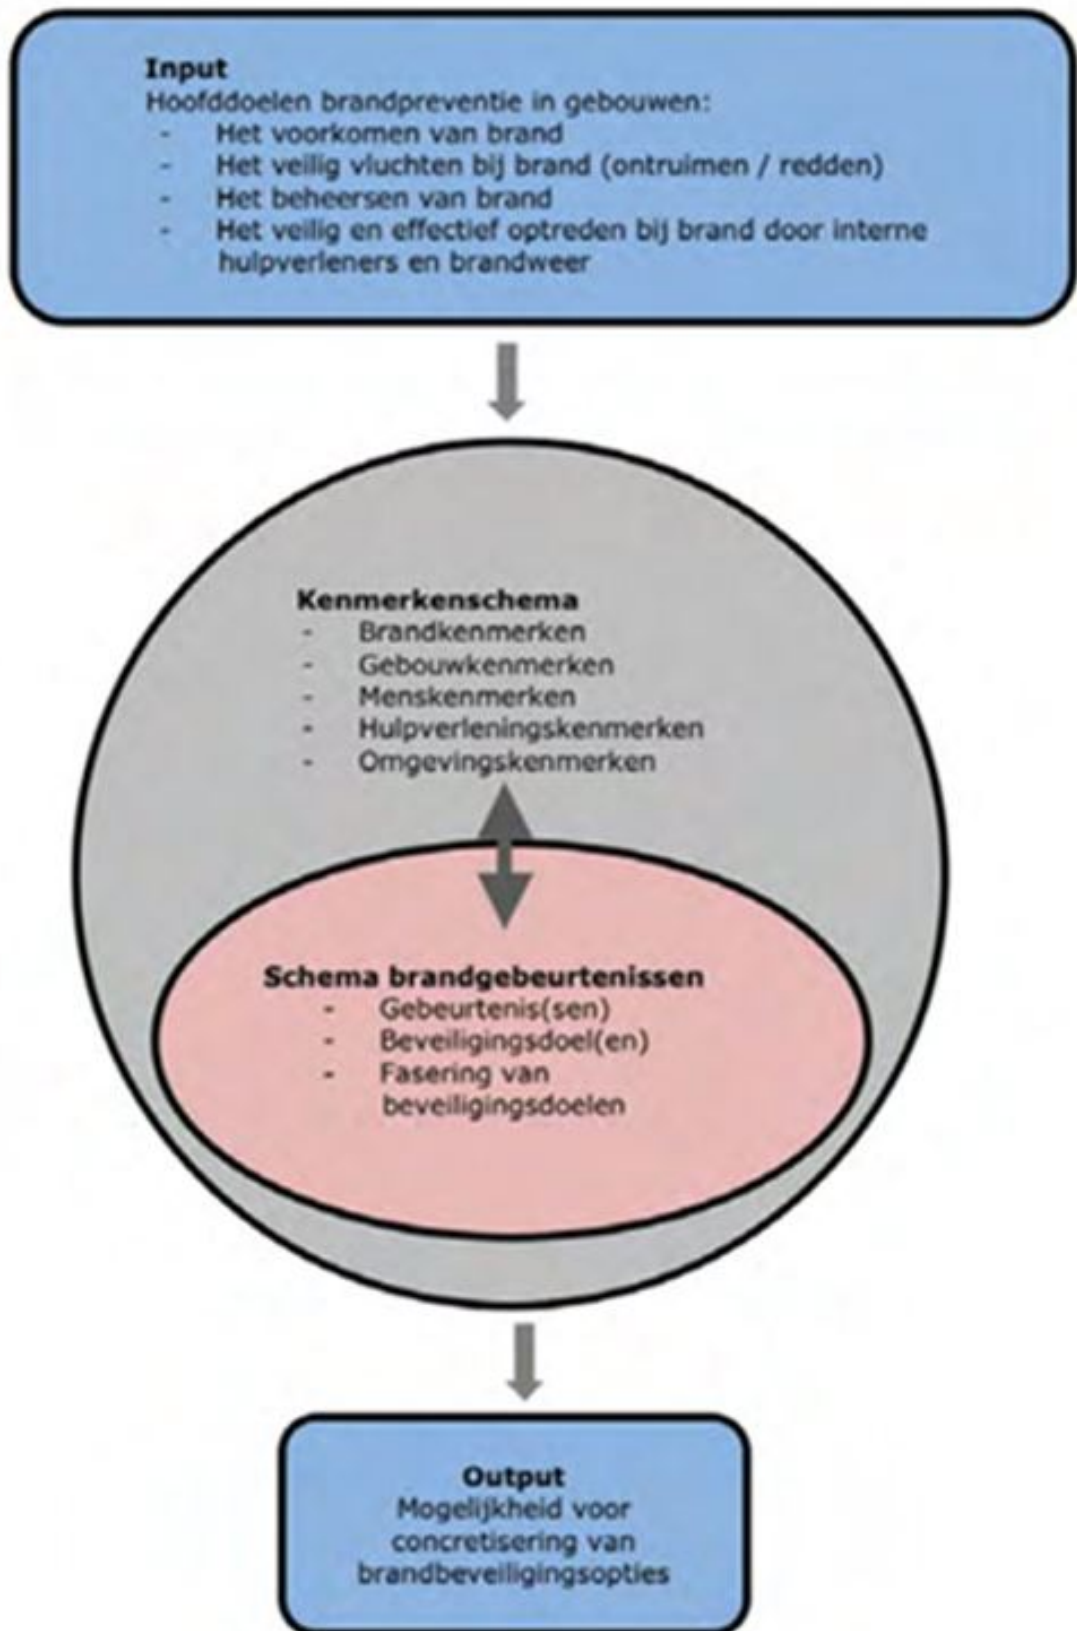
**Input**
Hoofddoelen brandpreventie in gebouwen:
- Het voorkomen van brand
- Het veilig vluchten bij brand (ontruimen / redden)
- Het beheersen van brand
- Het veilig en effectief optreden bij brand door interne hulpverleners en brandweer

**Kenmerkenschema**
- Brandkenmerken
- Gebouwkenmerken
- Menskenmerken
- Hulpverleningskenmerken
- Omgevingskenmerken

**Schema brandgebeurtenissen**
- Gebeurtenis(sen)
- Beveiligingsdoel(en)
- Fasering van beveiligingsdoelen

**Output**
Mogelijkheid voor concretisering van brandbeveiligingsopties